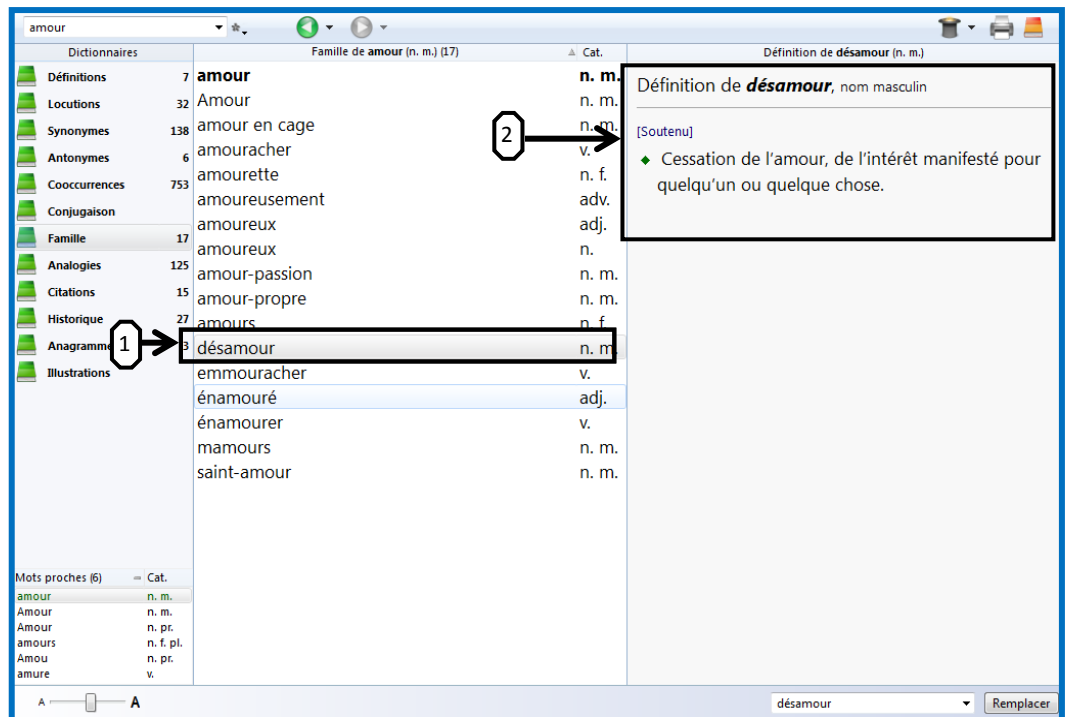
amour

Dictionnaires

| | |
|---|---|
| Définitions | 7 |
| Locutions | 32 |
| Synonymes | 138 |
| Antonymes | 6 |
| Cooccurrences | 753 |
| Conjugaison | |
| Famille | 17 |
| Analogies | 125 |
| Citations | 15 |
| Historique | 27 |
| Anagrammes | 3 |
| Illustrations | |

Mots proches (6)

| | Cat. |
|---|---|
| amour | n. m. |
| Amour | n. m. |
| Amour | n. pr. |
| amours | n. f. pl. |
| Amou | n. pr. |
| amure | v. |

Famille de amour (n. m.) (17)

| | Cat. |
|---|---|
| amour | n. m. |
| Amour | n. m. |
| amour en cage | n. m. |
| amouracher | v. |
| amourette | n. f. |
| amoureusement | adv. |
| amoureux | adj. |
| amoureux | n. |
| amour-passion | n. m. |
| amour-propre | n. m. |
| amours | n. f. |
| désamour | n. m. |
| emmouracher | v. |
| énamouré | adj. |
| énamourer | v. |
| mamours | n. m. |
| saint-amour | n. m. |

1

2

Définition de désamour (n. m.)

Définition de désamour, nom masculin

[Soutenu]

Cessation de l'amour, de l'intérêt manifesté pour quelqu'un ou quelque chose.

A A

désamour

Remplacer